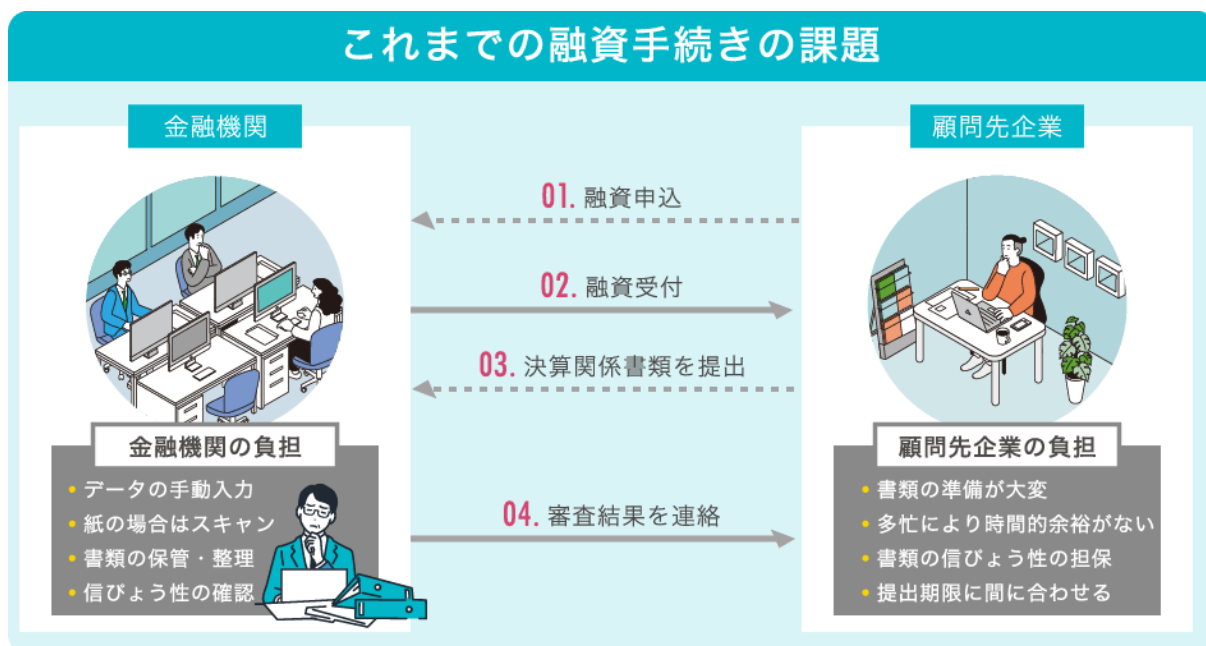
これまでの融資手続きの課題

金融機関

顧問先企業

01. 融資申込

02. 融資受付

03. 決算関係書類を提出

04. 審査結果を連絡

金融機関の負担

- データの手動入力
- 紙の場合はスキャン
- 書類の保管・整理
- 信ぴょう性の確認

顧問先企業の負担

- 書類の準備が大変
- 多忙により時間的余裕がない
- 書類の信ぴょう性の担保
- 提出期限に間に合わせる